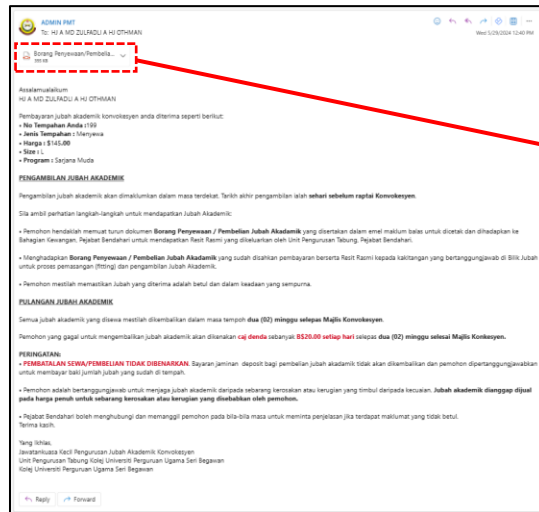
ADMIN PMT
To: HJ A MD ZULFADLI A HJ OTHMAN
Wed 5/29/2024 12:40 PM

Borang Penyewaan/Pembelia...
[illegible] KB

Assalamualaikum
HJ A MD ZULFADLI A HJ OTHMAN

Pembayaran jubah akademik konvokesyen anda diterima seperti berikut:
• **No Tempahan Anda :** 199
• **Jenis Tempahan :** Menyewa
• **Harga :** $145.00
• **Size :** L
• **Program :** Sarjana Muda

**PENGAMBILAN JUBAH AKADEMIK**

Pengambilan jubah akademik akan dimaklumkan dalam masa terdekat. Tarikh akhir pengambilan ialah **sehari sebelum raptai Konvokesyen**.

Sila ambil perhatian langkah-langkah untuk mendapatkan Jubah Akademik:

• Pemohon hendaklah memuat turun dokumen **Borang Penyewaan / Pembelian Jubah Akadamik** yang disertakan dalam emel maklum balas untuk dicetak dan dihadapkan ke Bahagian Kewangan, Pejabat Bendahari untuk mendapatkan Resit Rasmi yang dikeluarkan oleh Unit Pengurusan Tabung, Pejabat Bendahari.

• Menghadapkan **Borang Penyewaan / Pembelian Jubah Akademik** yang sudah disahkan pembayaran beserta Resit Rasmi kepada kakitangan yang bertanggungjawab di Bilik Jubah untuk proses pemasangan (fitting) dan pengambilan Jubah Akademik.

• Pemohon mestilah memastikan Jubah yang diterima adalah betul dan dalam keadaan yang sempurna.

**PULANGAN JUBAH AKADEMIK**

Semua jubah akademik yang disewa mestilah dikembalikan dalam masa tempoh **dua (02) minggu selepas Majlis Konvokesyen**.

Pemohon yang gagal untuk mengembalikan jubah akademik akan dikenakan **caj denda** sebanyak **B$20.00 setiap hari** selepas **dua (02) minggu selesai Majlis Konkesyen.**

**PERINGATAN:**
• **PEMBATALAN SEWA/PEMBELIAN TIDAK DIBENARKAN.** Bayaran jaminan deposit bagi pembelian jubah akademik tidak akan dikembalikan dan pemohon dipertanggungjawabkan untuk membayar bagi jumlah jubah yang sudah di tempah.

• Pemohon adalah bertanggungjawab untuk menjaga jubah akademik daripada sebarang kerosakan atau kerugian yang timbul daripada kecuaian. **Jubah akademik dianggap dijual pada harga penuh untuk sebarang kerosakan atau kerugian yang disebabkan oleh pemohon.**

• Pejabat Bendahari boleh menghubungi dan memanggil pemohon pada bila-bila masa untuk meminta penjelasan jika terdapat maklumat yang tidak betul.
Terima kasih.

Yang Ikhlas,
Jawatankuasa Kecil Pengurusan Jubah Akademik Konvokesyen
Unit Pengurusan Tabung Kolej Universiti Perguruan Ugama Seri Begawan
Kolej Universiti Perguruan Ugama Seri Begawan

Reply
Forward